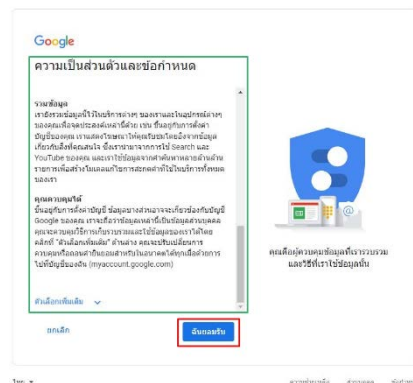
Google

ความเป็นส่วนตัวและข้อกำหนด

รวมข้อมูล
เราจัดเก็บข้อมูลนี้ไว้ในบริการต่างๆ ของเราและในอุปกรณ์ต่างๆ ของคุณเพื่อจุดประสงค์เหล่านี้ด้วย เช่น ขึ้นอยู่กับการตั้งค่าบัญชีของคุณ เราแสดงโฆษณาให้คุณโดยอิงจากข้อมูลเกี่ยวกับสิ่งที่คุณสนใจ ซึ่งเรารับมาจากการใช้ Search และ YouTube ของคุณ และเราใช้ข้อมูลจากคำค้นหาหลายล้านล้านรายการเพื่อสร้างโมเดลแก้ไขการสะกดคำที่ใช้ในบริการทั้งหมดของเรา

คุณควบคุมได้
ขึ้นอยู่กับการตั้งค่าบัญชี ข้อมูลบางส่วนอาจจะเกี่ยวข้องกับบัญชี Google ของคุณ เราจะถือว่าข้อมูลเหล่านี้เป็นข้อมูลส่วนบุคคล คุณจะควบคุมวิธีการเก็บรวบรวมและใช้ข้อมูลของเราได้โดยคลิกที่ "ตัวเลือกเพิ่มเติม" ด้านล่าง คุณจะปรับเปลี่ยนการควบคุมหรือถอนคำยินยอมสำหรับในอนาคตได้ทุกเมื่อด้วยการไปที่บัญชีของฉัน (myaccount.google.com)

ตัวเลือกเพิ่มเติม

ยกเลิก

ยินยอมรับ

คุณคือผู้ควบคุมข้อมูลที่เรารวบรวมและวิธีที่เราใช้ข้อมูลนั้น

ไทย

ความช่วยเหลือ ส่วนบุคคล ข้อกำหนด